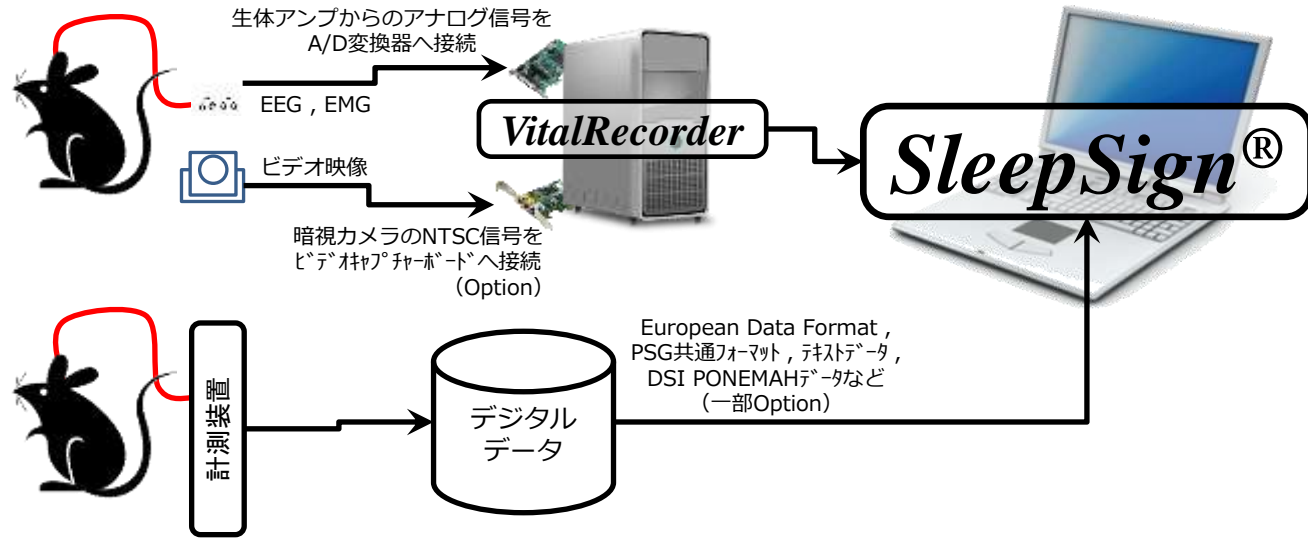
生体アンプからのアナログ信号を
A/D変換器へ接続

EEG , EMG

VitalRecorder

SleepSign®

ビデオ映像

暗視カメラのNTSC信号を
ﾋﾞﾃﾞｵｷｬﾌﾟﾁｬｰﾎﾞｰﾄﾞへ接続
（Option）

European Data Format ,
PSG共通ﾌｫｰﾏｯﾄ , ﾃｷｽﾄﾃﾞｰﾀ ,
DSI PONEMAHﾃﾞｰﾀなど
（一部Option）

計測装置

デジタル
データ